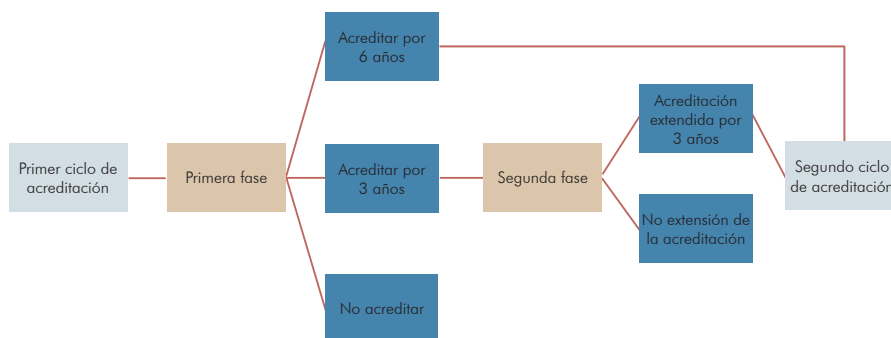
Primer ciclo de acreditación

Primera fase

Acreditar por 6 años

Acreditar por 3 años

No acreditar

Segunda fase

Acreditación extendida por 3 años

No extensión de la acreditación

Segundo ciclo de acreditación